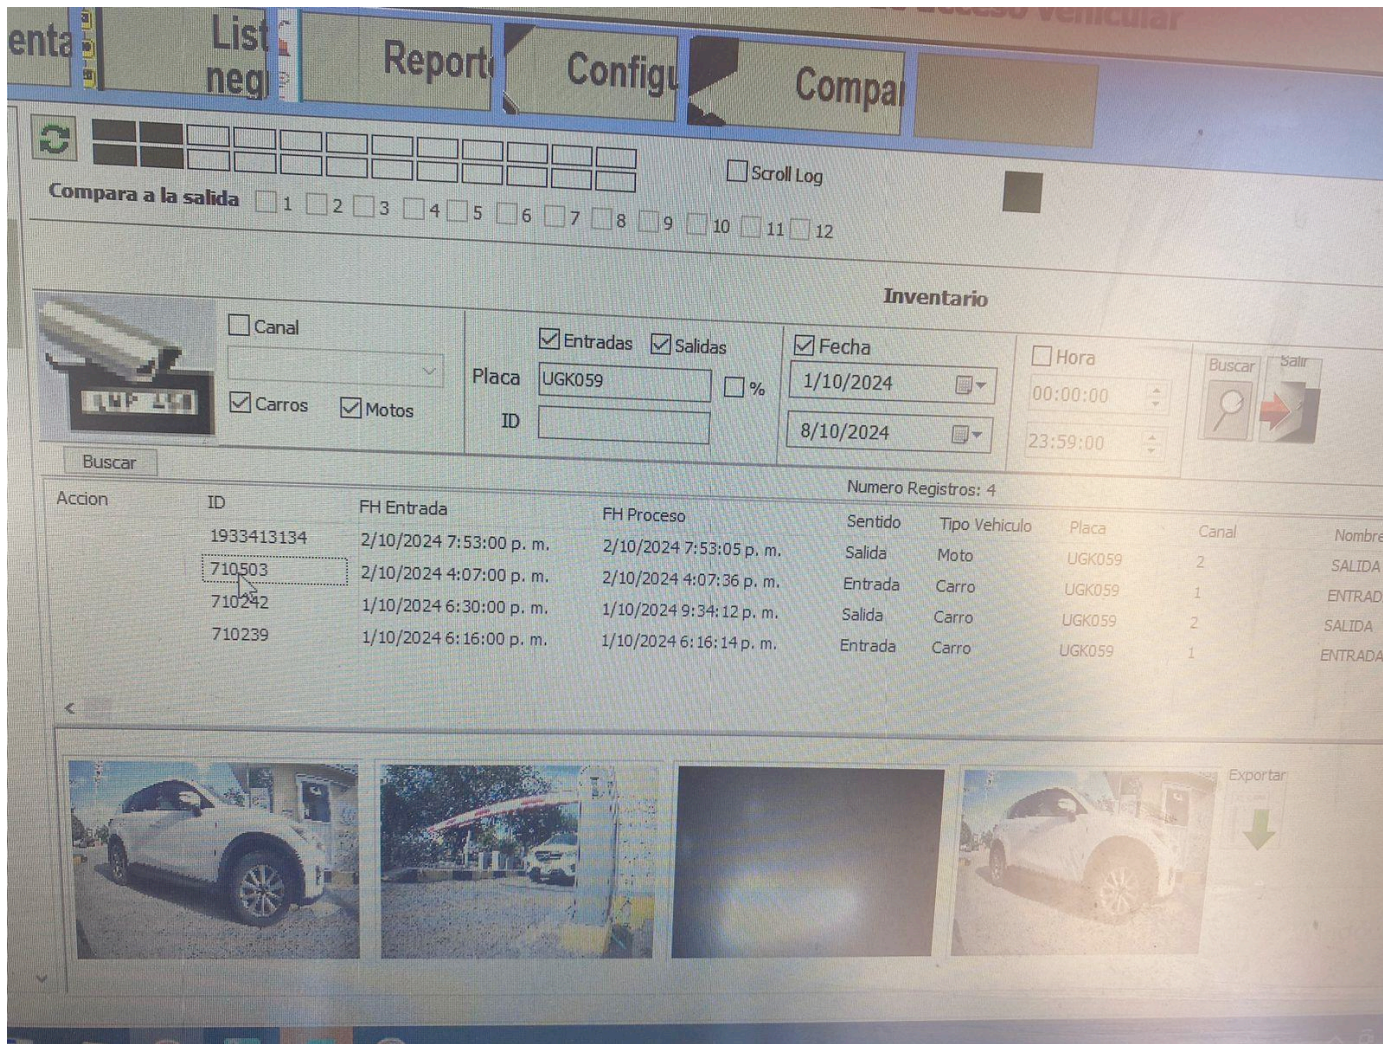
enta List negr Report Configu Compar

Scroll Log

Compara a la salida 1 2 3 4 5 6 7 8 9 10 11 12

Inventario

Canal

Carros Motos

Entradas Salidas

Placa UGK059 %

ID

Fecha

1/10/2024

8/10/2024

Hora

00:00:00

23:59:00

Buscar Salir

Buscar

Numero Registros: 4

| Accion | ID | FH Entrada | FH Proceso | Sentido | Tipo Vehiculo | Placa | Canal | Nombre |
|---|---|---|---|---|---|---|---|---|
| | 1933413134 | 2/10/2024 7:53:00 p. m. | 2/10/2024 7:53:05 p. m. | Salida | Moto | UGK059 | 2 | SALIDA |
| | 710503 | 2/10/2024 4:07:00 p. m. | 2/10/2024 4:07:36 p. m. | Entrada | Carro | UGK059 | 1 | ENTRAD |
| | 710242 | 1/10/2024 6:30:00 p. m. | 1/10/2024 9:34:12 p. m. | Salida | Carro | UGK059 | 2 | SALIDA |
| | 710239 | 1/10/2024 6:16:00 p. m. | 1/10/2024 6:16:14 p. m. | Entrada | Carro | UGK059 | 1 | ENTRADA |

Exportar